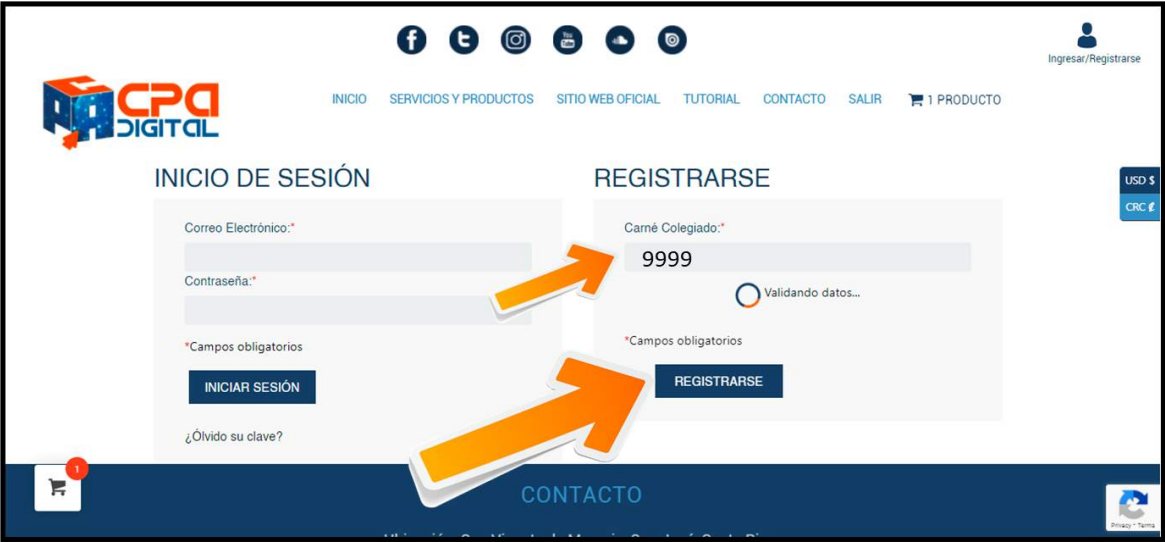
Ingresar/Registrarse

CPA DIGITAL

INICIO SERVICIOS Y PRODUCTOS SITIO WEB OFICIAL TUTORIAL CONTACTO SALIR 1 PRODUCTO

USD $
CRC ₡

INICIO DE SESIÓN

Correo Electrónico:*

Contraseña:*

*Campos obligatorios

INICIAR SESIÓN

¿Ólvido su clave?

REGISTRARSE

Carné Colegiado:*

9999

Validando datos...

*Campos obligatorios

REGISTRARSE

1

CONTACTO

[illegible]

Privacy - Terms